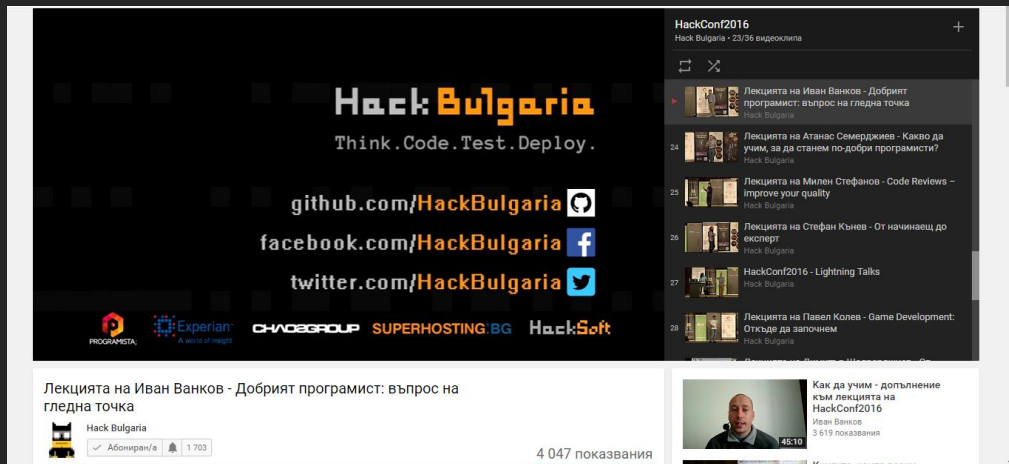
Hack Bulgaria
Think.Code.Test.Deploy.

github.com/HackBulgaria
facebook.com/HackBulgaria
twitter.com/HackBulgaria

PROGRAMISTA
Experian
A world of insight
CHAOSGROUP
SUPERHOSTING.BG
HackSoft

HackConf2016
Hack Bulgaria • 23/36 видеоклипа

▶ Лекцията на Иван Ванков - Добрият програмист: въпрос на гледна точка
Hack Bulgaria

24 Лекцията на Атанас Семерджиев - Какво да учим, за да станем по-добри програмисти?
Hack Bulgaria

25 Лекцията на Милен Стефанов - Code Reviews – improve your quality
Hack Bulgaria

26 Лекцията на Стефан Кънев - От начинаещ до експерт
Hack Bulgaria

27 HackConf2016 - Lightning Talks
Hack Bulgaria

28 Лекцията на Павел Колев - Game Development: Откъде да започнем
Hack Bulgaria

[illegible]

Лекцията на Иван Ванков - Добрият програмист: въпрос на гледна точка

Hack Bulgaria
Абониран/а 1 703

4 047 показвания

Как да учим - допълнение към лекцията на HackConf2016
Иван Ванков
3 619 показвания
45:10

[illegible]